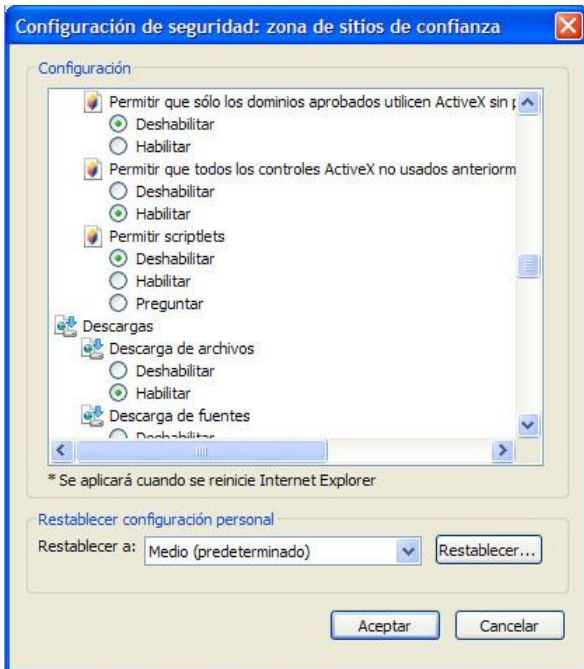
Configuración de seguridad: zona de sitios de confianza

Configuración

Permitir que sólo los dominios aprobados utilicen ActiveX sin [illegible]
Deshabilitar
Habilitar
Permitir que todos los controles ActiveX no usados anteriorm
Deshabilitar
Habilitar
Permitir scriptlets
Deshabilitar
Habilitar
Preguntar
Descargas
Descarga de archivos
Deshabilitar
Habilitar
Descarga de fuentes
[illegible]

* Se aplicará cuando se reinicie Internet Explorer

Restablecer configuración personal
Restablecer a: Medio (predeterminado)
Restablecer...

Aceptar
Cancelar